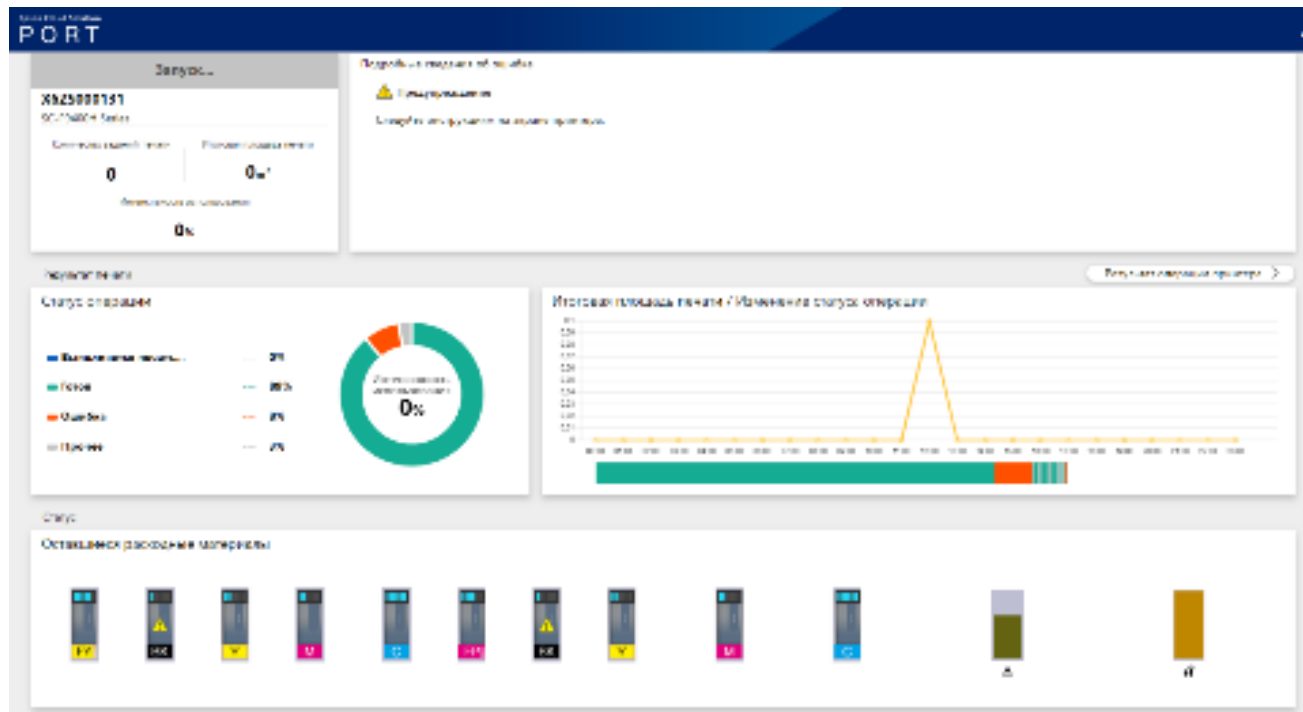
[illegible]
PORT

Запуск...

X6Z5000151
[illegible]

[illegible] | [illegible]
0 | 0м²

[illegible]
0%

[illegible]

Предупреждение

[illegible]

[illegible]

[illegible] >

Статус операции

Выполнение печати... 0%
Готов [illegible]
Ошибка 0%
Прочее 0%

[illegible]
0%

Итоговая площадь печати / Изменение статуса операции

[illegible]

Статус

Оставшиеся расходные материалы

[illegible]